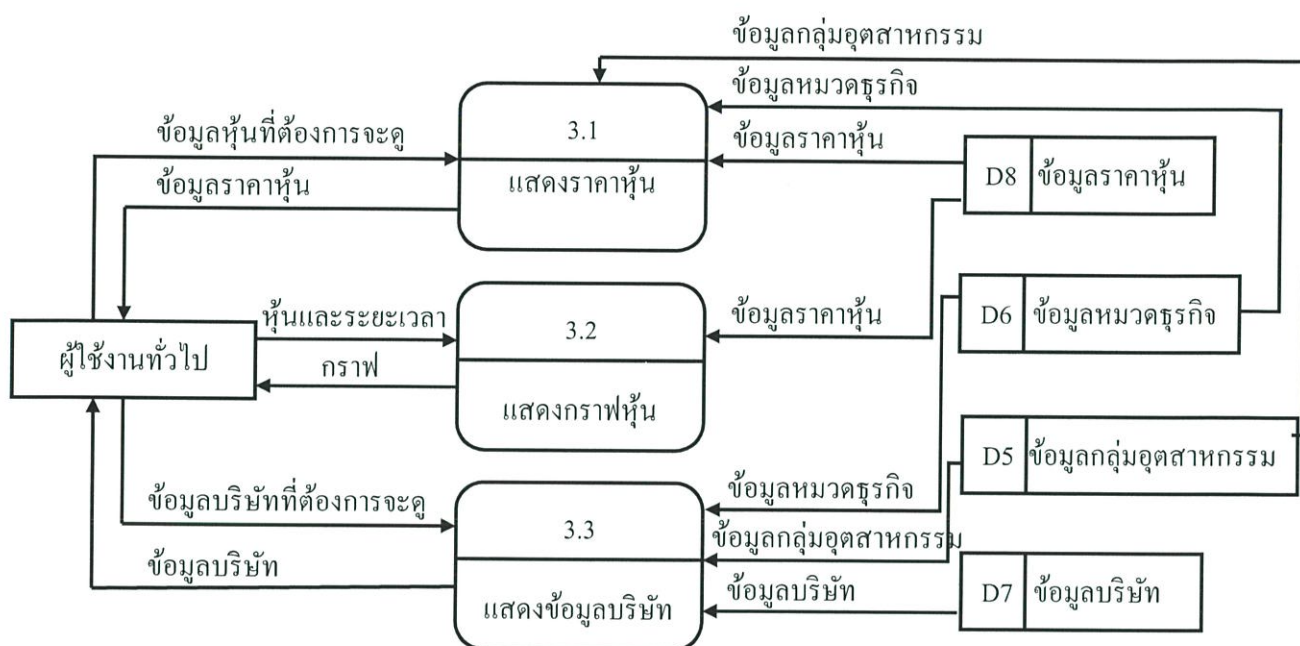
ข้อมูลกลุ่มอุตสาหกรรม

ข้อมูลหมวดธุรกิจ

ข้อมูลหุ้นที่ต้องการจะดู

3.1

ข้อมูลราคาหุ้น

D8 ข้อมูลราคาหุ้น

ข้อมูลราคาหุ้น

แสดงราคาหุ้น

ผู้ใช้งานทั่วไป

หุ้นและระยะเวลา

3.2

ข้อมูลราคาหุ้น

D6 ข้อมูลหมวดธุรกิจ

กราฟ

แสดงกราฟหุ้น

D5 ข้อมูลกลุ่มอุตสาหกรรม

ข้อมูลบริษัทที่ต้องการจะดู

ข้อมูลหมวดธุรกิจ

3.3

ข้อมูลกลุ่มอุตสาหกรรม

ข้อมูลบริษัท

ข้อมูลบริษัท

D7 ข้อมูลบริษัท

แสดงข้อมูลบริษัท